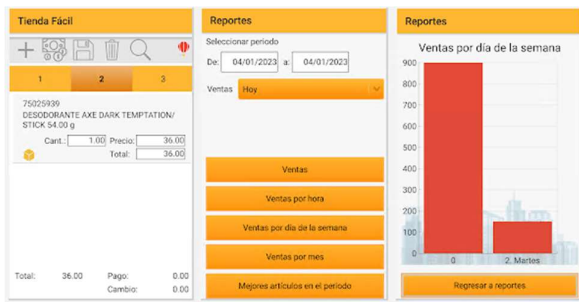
Tienda Fácil

1
2
3

75025939
DESODORANTE AXE DARK TEMPTATION/ STICK 54.00 g

Cant.: 1.00 Precio: 36.00
Total: 36.00

Total: 36.00 Pago: 0.00
Cambio: 0.00

Reportes

Seleccionar periodo
De: 04/01/2023 a: 04/01/2023

Ventas Hoy

Ventas
Ventas por hora
Ventas por día de la semana
Ventas por mes
Mejores artículos en el periodo

Reportes

Ventas por día de la semana

| 900 |
| 800 |
| 700 |
| 600 |
| 500 |
| 400 |
| 300 |
| 200 |
| 100 |
| 0 |

0
2. Martes

Regresar a reportes